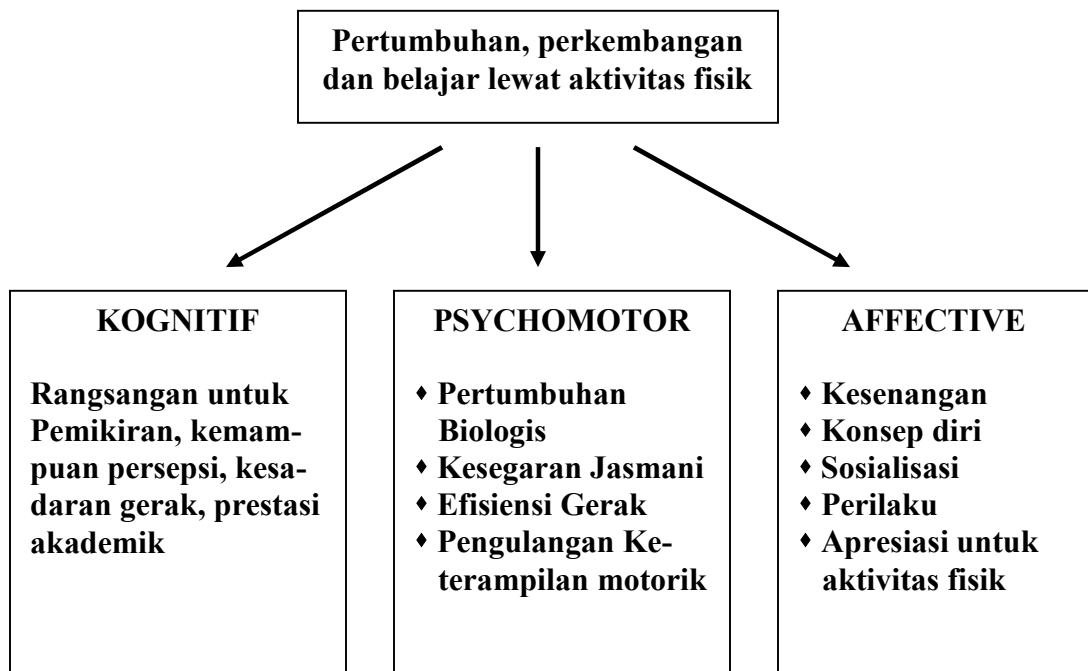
Pertumbuhan, perkembangan dan belajar lewat aktivitas fisik

KOGNITIF

Rangsangan untuk Pemikiran, kemampuan persepsi, kesadaran gerak, prestasi akademik

PSYCHOMOTOR

- Pertumbuhan Biologis
- Kesegaran Jasmani
- Efisiensi Gerak
- Pengulangan Keterampilan motorik

AFFECTIVE

- Kesenangan
- Konsep diri
- Sosialisasi
- Perilaku
- Apresiasi untuk aktivitas fisik